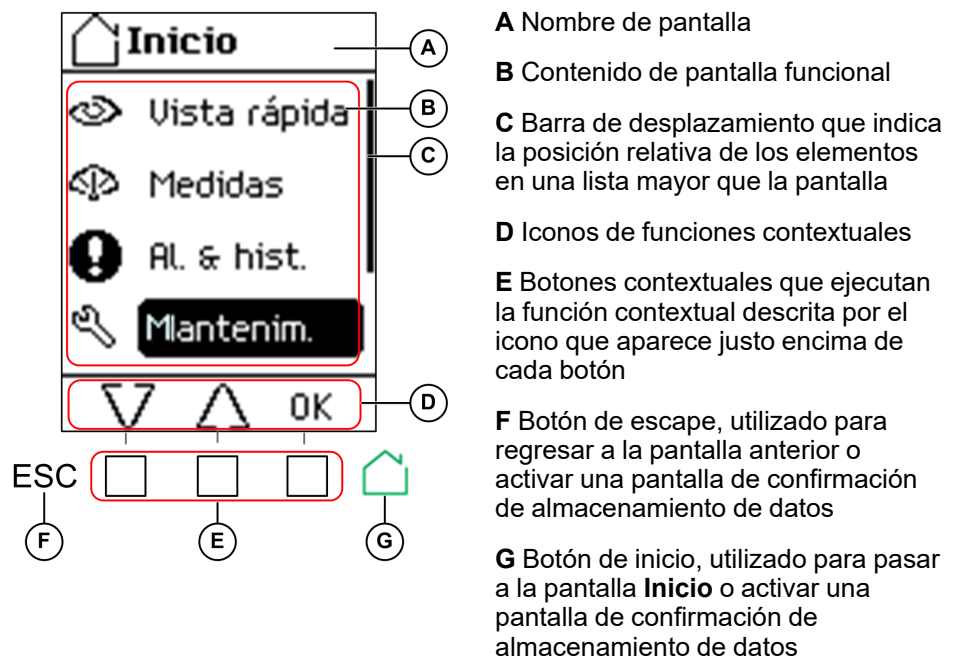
Inicio

Vista rápida

Medidas

Al. & hist.

Mantenim.

OK

ESC

A B C D E F G

**A** Nombre de pantalla

**B** Contenido de pantalla funcional

**C** Barra de desplazamiento que indica la posición relativa de los elementos en una lista mayor que la pantalla

**D** Iconos de funciones contextuales

**E** Botones contextuales que ejecutan la función contextual descrita por el icono que aparece justo encima de cada botón

**F** Botón de escape, utilizado para regresar a la pantalla anterior o activar una pantalla de confirmación de almacenamiento de datos

**G** Botón de inicio, utilizado para pasar a la pantalla **Inicio** o activar una pantalla de confirmación de almacenamiento de datos